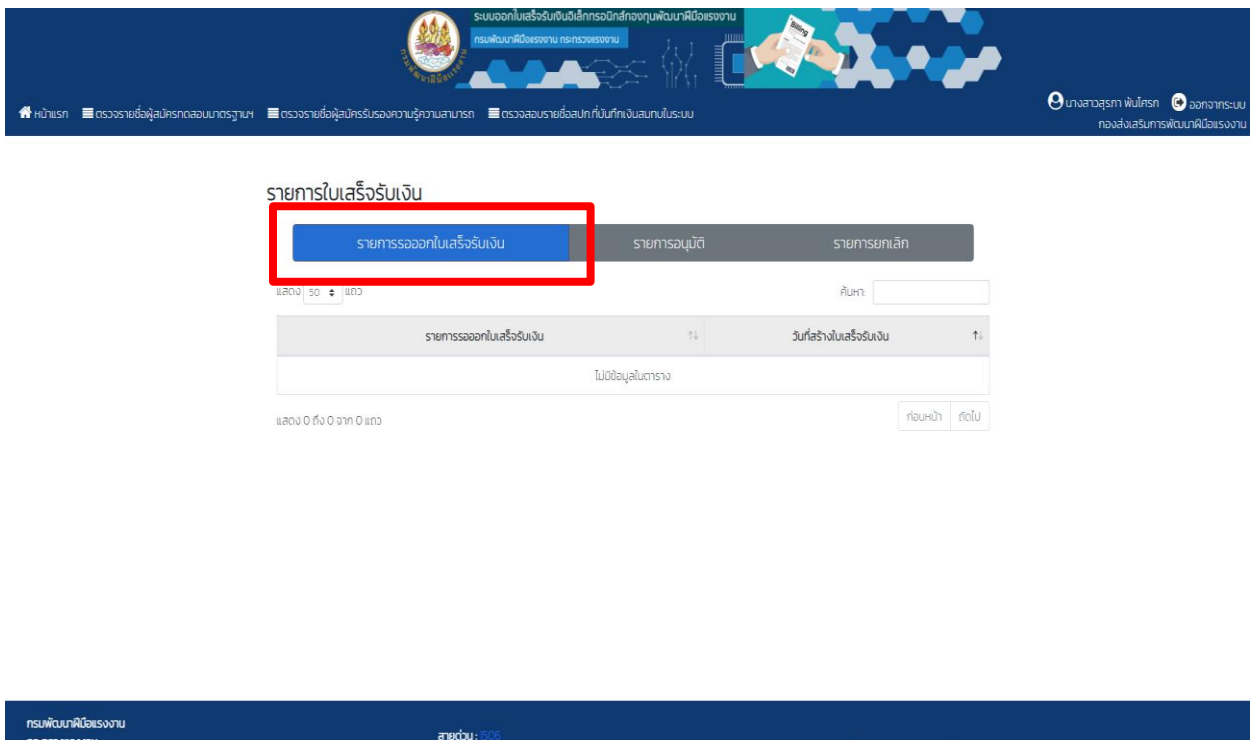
ระบบออกใบเสร็จรับเงินอิเล็กทรอนิกส์กองทุนพัฒนาฝีมือแรงงาน
กรมพัฒนาฝีมือแรงงาน กระทรวงแรงงาน

Billing

หน้าแรก ตรวจรายชื่อผู้สมัครทดสอบมาตรฐานฯ ตรวจรายชื่อผู้สมัครรับรองความรู้ความสามารถ ตรวจสอบรายชื่อสปก.ที่บันทึกเงินสมทบในระบบ

นางสาวสุรภา พันโศรก ออกจากระบบ
กองส่งเสริมการพัฒนาฝีมือแรงงาน

รายการใบเสร็จรับเงิน

| รายการรอออกใบเสร็จรับเงิน | รายการอนุมัติ | รายการยกเลิก |
|---|---|---|

แสดง 50 แถว

ค้นหา:

| รายการรอออกใบเสร็จรับเงิน | วันที่สร้างใบเสร็จรับเงิน |
|---|---|
| ไม่มีข้อมูลในตาราง | |

แสดง 0 ถึง 0 จาก 0 แถว

ก่อนหน้า ถัดไป

กรมพัฒนาฝีมือแรงงาน
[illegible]

สายด่วน : 1506